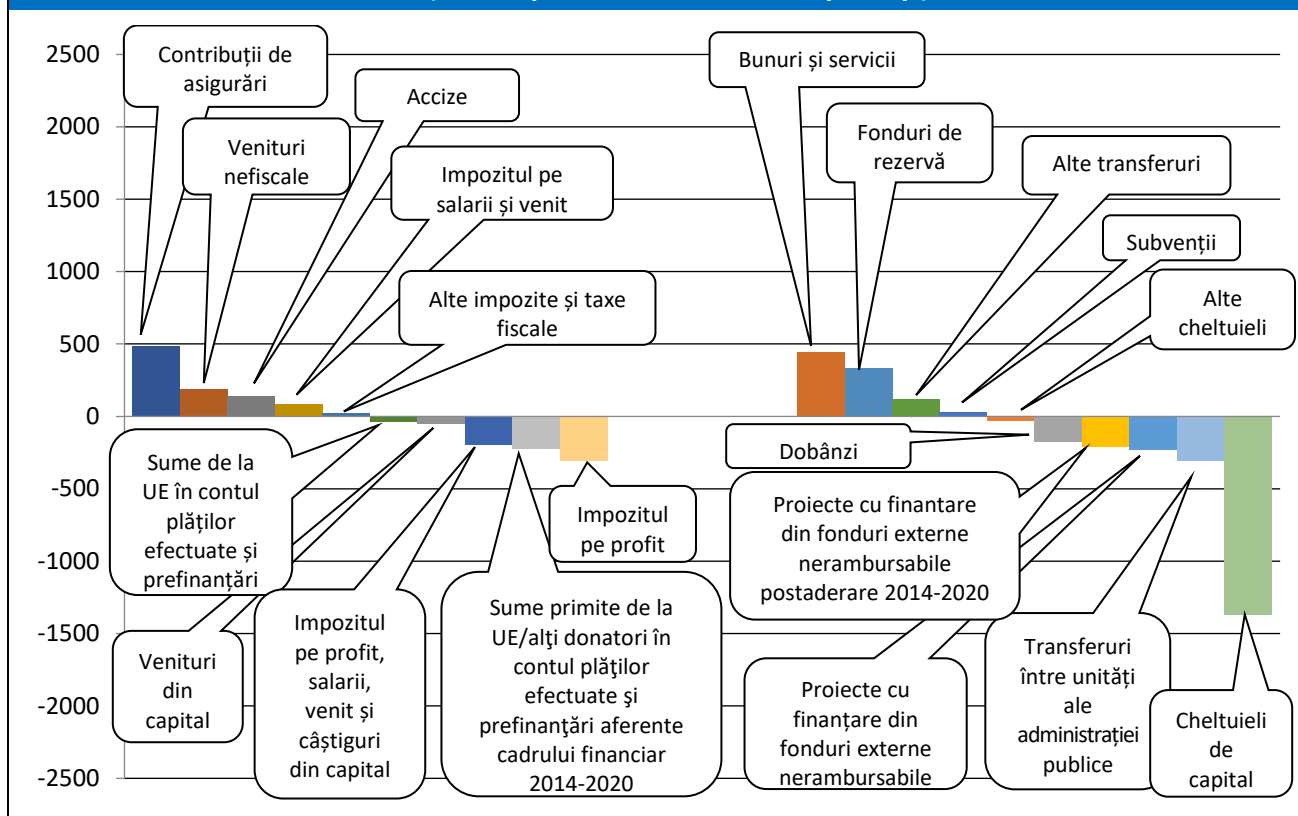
2500
2000
1500
1000
500
0
-500
-1000
-1500
-2000
-2500

Contribuții de asigurări

Venituri nefiscale

Accize

Impozitul pe salarii și venit

Alte impozite și taxe fiscale

Sume de la UE în contul plăților efectuate și prefinanțări

Venituri din capital

Impozitul pe profit, salarii, venit și câștiguri din capital

Sume primite de la UE/alţi donatori în contul plăţilor efectuate şi prefinanţări aferente cadrului financiar 2014-2020

Impozitul pe profit

Bunuri și servicii

Fonduri de rezervă

Alte transferuri

Subvenții

Alte cheltuieli

Dobânzi

Proiecte cu finantare din fonduri externe nerambursabile postaderare 2014-2020

Proiecte cu finanțare din fonduri externe nerambursabile

Transferuri între unități ale administrației publice

Cheltuieli de capital